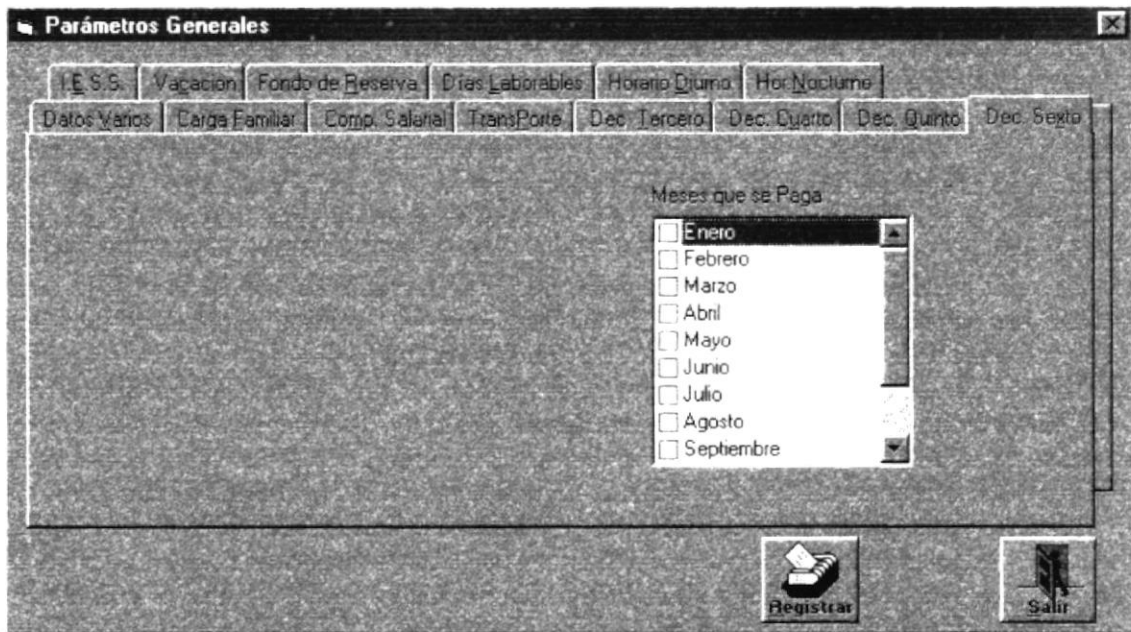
Parámetros Generales

I.E.S.S. | Vacacion | Fondo de Reserva | Días Laborables | Horario Diurno | Hor. Nocturno
Datos Varios | Carga Familiar | Comp. Salarial | TransPorte | Dec. Tercero | Dec. Cuarto | Dec. Quinto | Dec. Sexto

Meses que se Paga
Enero
Febrero
Marzo
Abril
Mayo
Junio
Julio
Agosto
Septiembre

Registrar
Salir